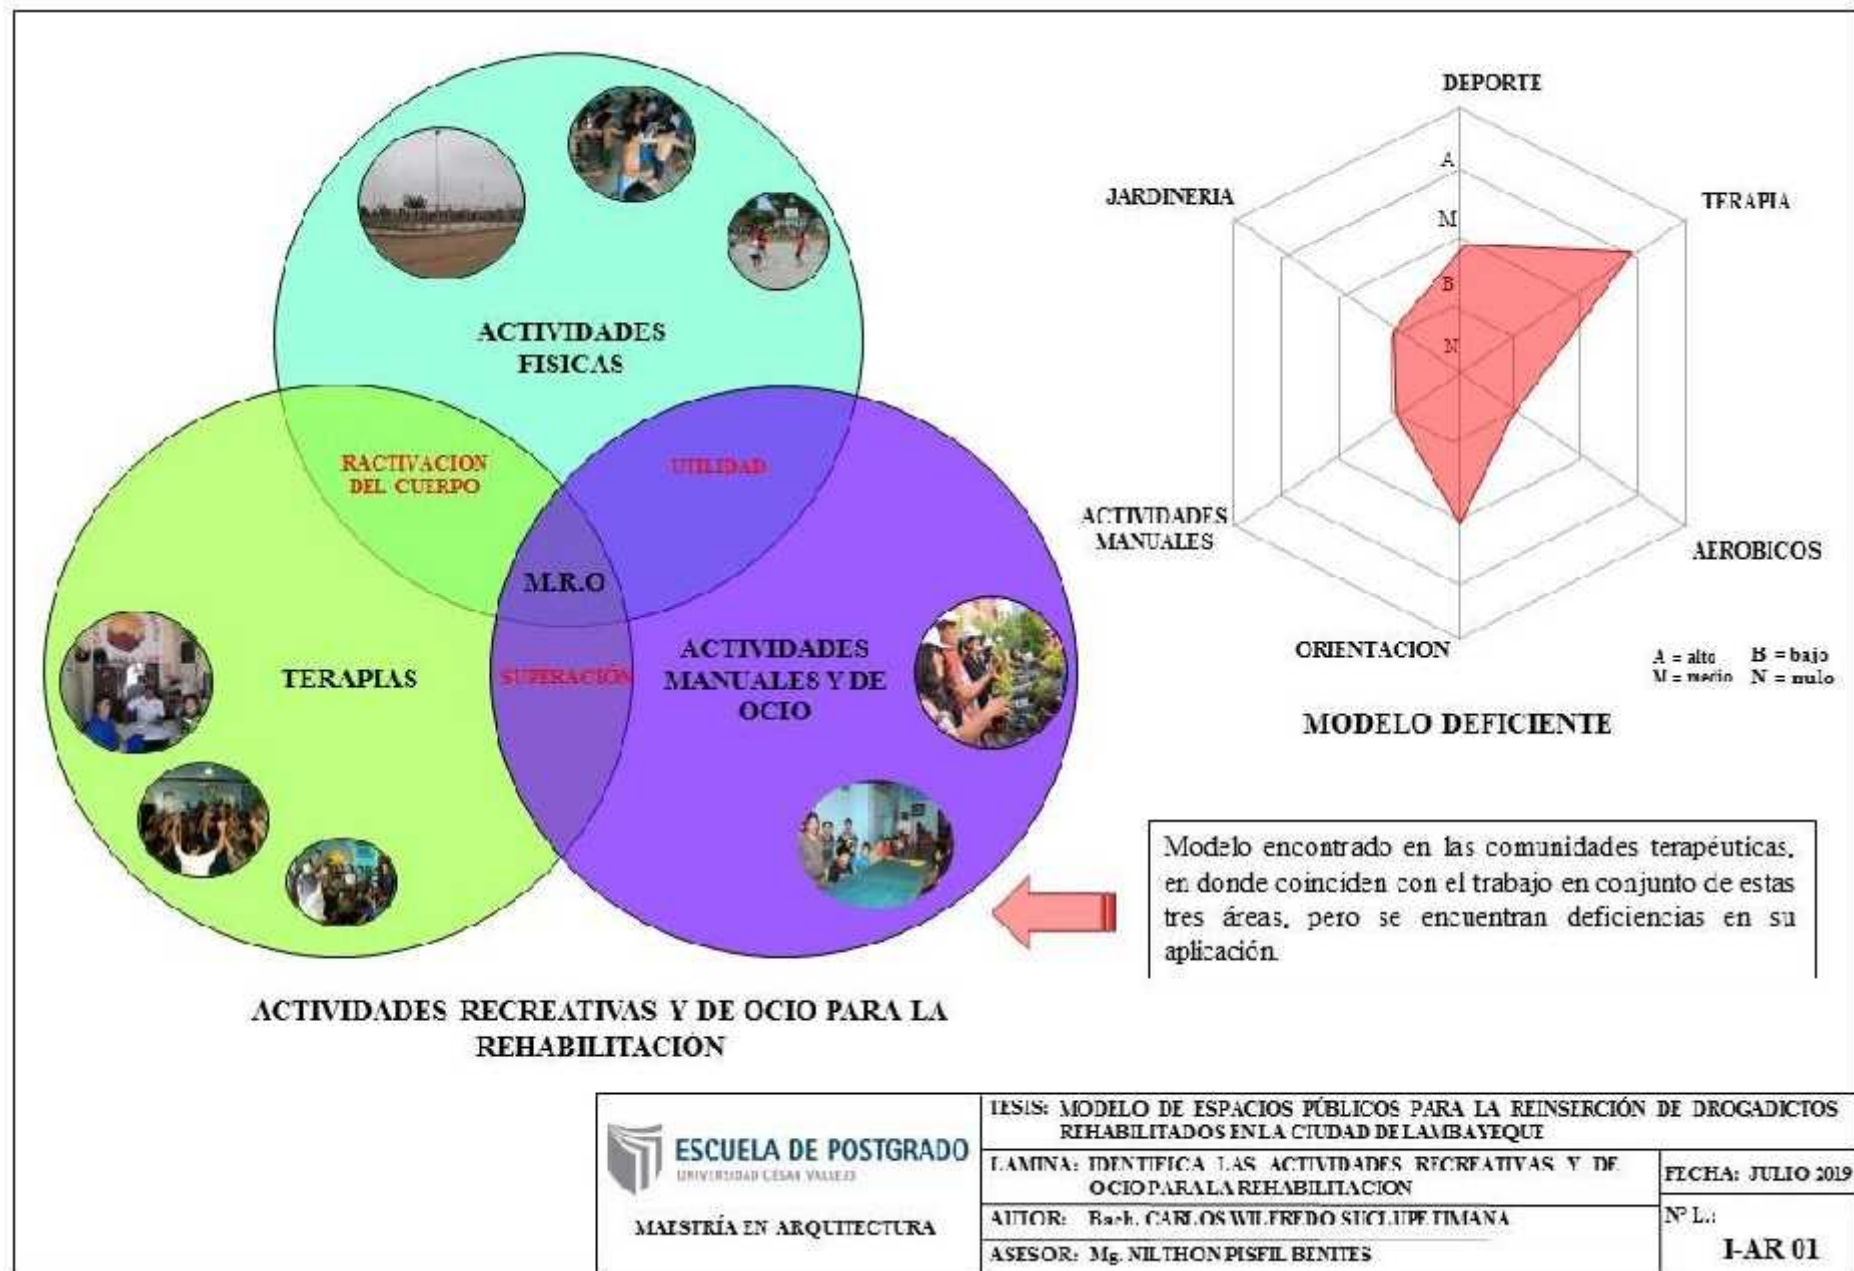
ACTIVIDADES FISICAS

RACTIVACION DEL CUERPO

UTILIDAD

M.R.O

TERAPIAS

SUPERACIÓN

ACTIVIDADES MANUALES Y DE OCIO

ACTIVIDADES RECREATIVAS Y DE OCIO PARA LA REHABILITACIÓN

DEPORTE

TERAPIA

AEROBICOS

ORIENTACION

ACTIVIDADES MANUALES

JARDINERIA

A

M

B

N

A = alto B = bajo
M = medio N = nulo

MODELO DEFICIENTE

Modelo encontrado en las comunidades terapéuticas, en donde coinciden con el trabajo en conjunto de estas tres áreas, pero se encuentran deficiencias en su aplicación.

ESCUELA DE POSTGRADO
UNIVERSIDAD CÉSAR VALLEJO

MAESTRÍA EN ARQUITECTURA

| TESIS: MODELO DE ESPACIOS PÚBLICOS PARA LA REINSERCIÓN DE DROGADICTOS REHABILITADOS EN LA CIUDAD DE LAMBAYEQUE | |
|---|---|
| LAMINA: IDENTIFICA LAS ACTIVIDADES RECREATIVAS Y DE OCIO PARA LA REHABILITACION | FECHA: JULIO 2019 |
| AUTOR: Bach. CARLOS WILFREDO SUCLUPE TIMANA | Nº L.: I-AR 01 |
| ASESOR: Mg. NILTHON PISFIL BENITES | |